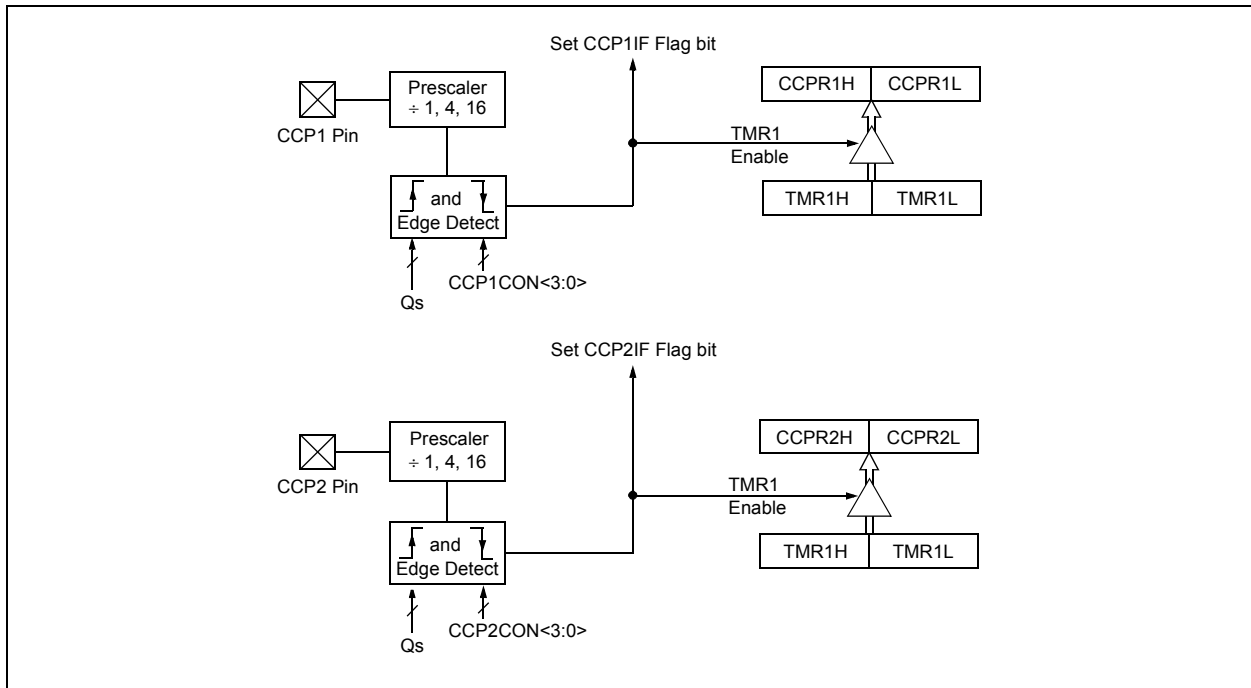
Set CCP1IF Flag bit

Prescaler
÷ 1, 4, 16

CCP1 Pin

CCPR1H | CCPR1L

TMR1
Enable

TMR1H | TMR1L

and
Edge Detect

CCP1CON<3:0>

Qs

Set CCP2IF Flag bit

Prescaler
÷ 1, 4, 16

CCP2 Pin

CCPR2H | CCPR2L

TMR1
Enable

TMR1H | TMR1L

and
Edge Detect

CCP2CON<3:0>

Qs